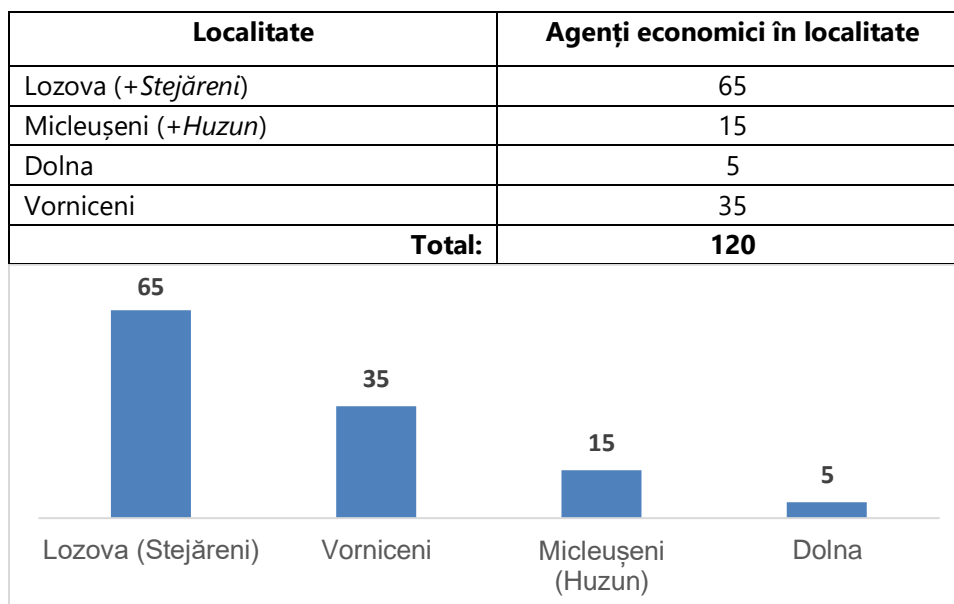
| Localitate | Agenți economici în localitate |
|---|---|
| Lozova (+*Stejăreni*) | 65 |
| Micleușeni (+*Huzun*) | 15 |
| Dolna | 5 |
| Vorniceni | 35 |
| **Total:** | **120** |

65
35
15
5

Lozova (Stejăreni)
Vorniceni
Micleușeni (Huzun)
Dolna